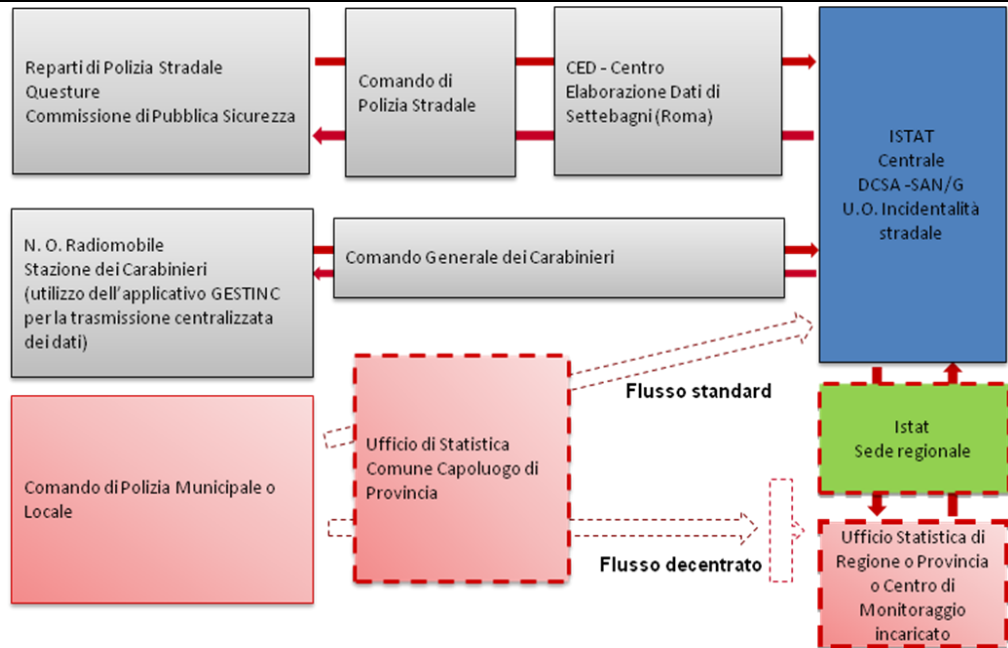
Reparti di Polizia Stradale
Questure
Commissione di Pubblica Sicurezza

Comando di Polizia Stradale

CED - Centro Elaborazione Dati di Settebagni (Roma)

ISTAT
Centrale
DCSA -SAN/G
U.O. Incidentalità stradale

N. O. Radiomobile
Stazione dei Carabinieri
(utilizzo dell'applicativo GESTINC per la trasmissione centralizzata dei dati)

Comando Generale dei Carabinieri

Flusso standard

Istat
Sede regionale

Comando di Polizia Municipale o Locale

Ufficio di Statistica Comune Capoluogo di Provincia

Flusso decentrato

Ufficio Statistica di Regione o Provincia o Centro di Monitoraggio incaricato